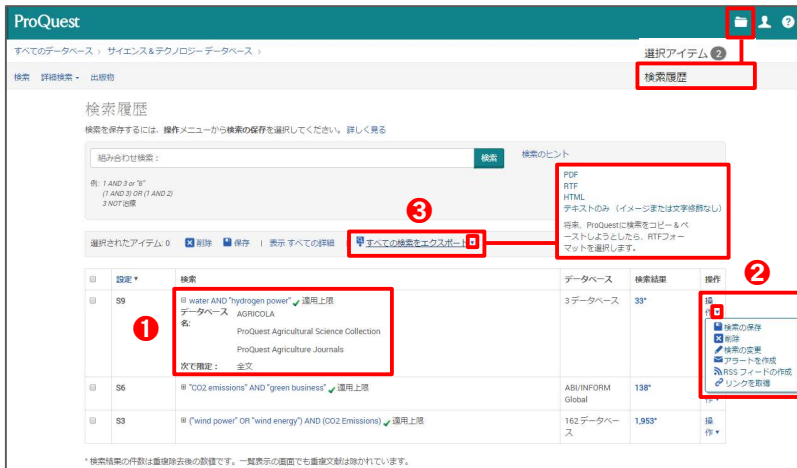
ProQuest

すべてのデータベース › サイエンス＆テクノロジー データベース ›

選択アイテム 2
検索履歴

検索　詳細検索 ▾　出版物

検索履歴

検索を保存するには、操作メニューから検索の保存を選択してください。詳しく見る

組み合わせ検索：
検索
検索のヒント

例: 1 AND 3 or "8"
(1 AND 3) OR (1 AND 2)
3 NOT 出版

PDF
RTF
HTML
テキストのみ（イメージまたは文字修飾なし）
将来、ProQuestに検索をコピー＆ペーストしようとしたら、RTFフォーマットを選択します。

3

選択されたアイテム: 0　削除　保存　|　表示 すべての詳細　|　すべての検索をエクスポート ▾

| | 設定 ▾ | 検索 | データベース | 検索結果 | 操作 |
|---|---|---|---|---|---|
| | S9 | ⊟ water AND "hydrogen power" ✔ 適用上限<br>データベース名: AGRICOLA<br>ProQuest Agricultural Science Collection<br>ProQuest Agriculture Journals<br>次で限定： 全文 | 3 データベース | 33* | 操作 ▾<br>検索の保存<br>削除<br>検索の変更<br>アラートを作成<br>RSS フィードの作成<br>リンクを取得 |
| | S6 | ⊞ "CO2 emissions" AND "green business" ✔ 適用上限 | ABI/INFORM Global | 138* | |
| | S3 | ⊞ ("wind power" OR "wind energy") AND (CO2 Emissions) ✔ 適用上限 | 162 データベース | 1,953* | 操作 ▾ |

1
2

* 検索結果の件数は重複除去後の数値です。一覧表示の画面でも重複文献は除かれています。